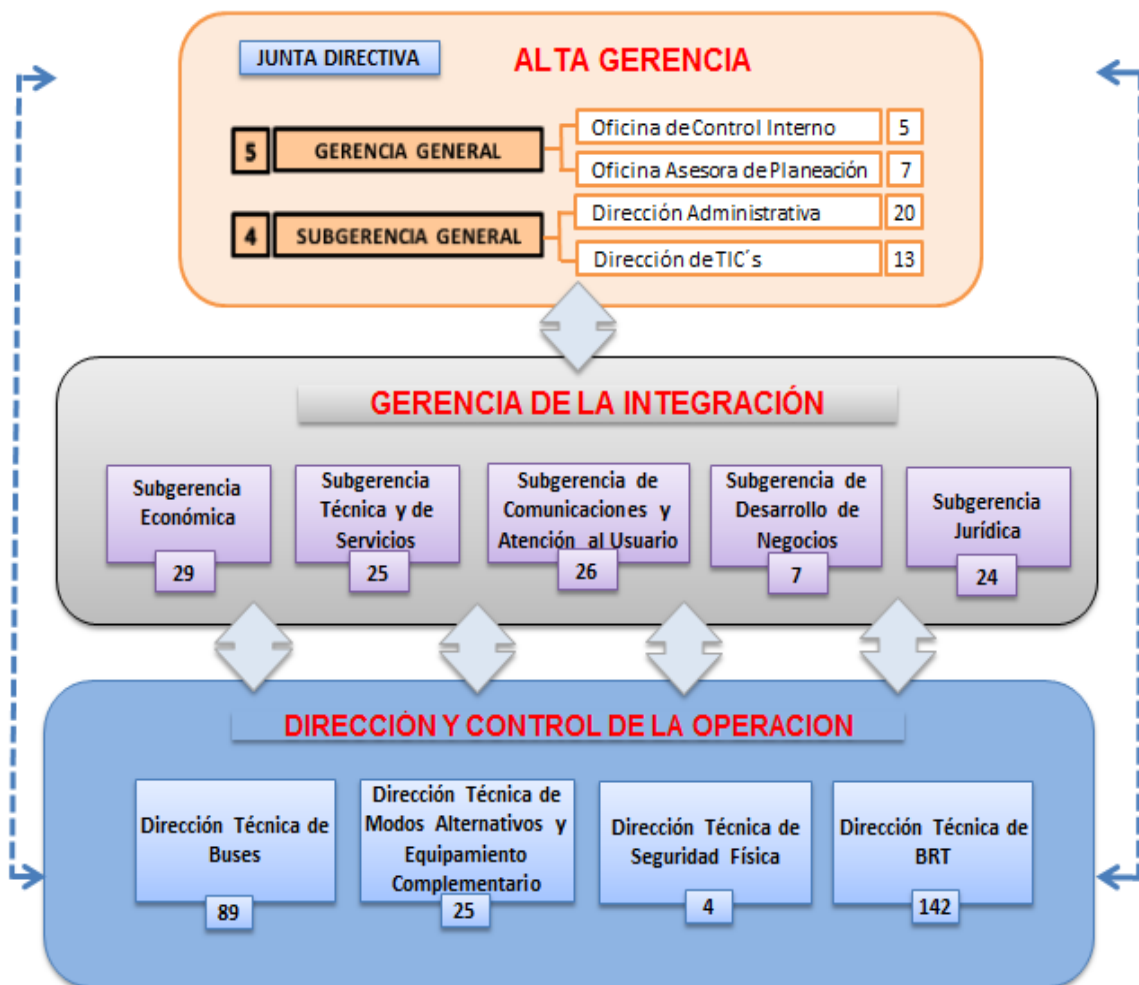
JUNTA DIRECTIVA

ALTA GERENCIA

5 GERENCIA GENERAL

Oficina de Control Interno 5

Oficina Asesora de Planeación 7

4 SUBGERENCIA GENERAL

Dirección Administrativa 20

Dirección de TIC´s 13

GERENCIA DE LA INTEGRACIÓN

Subgerencia Económica 29

Subgerencia Técnica y de Servicios 25

Subgerencia de Comunicaciones y Atención al Usuario 26

Subgerencia de Desarrollo de Negocios 7

Subgerencia Jurídica 24

DIRECCIÓN Y CONTROL DE LA OPERACION

Dirección Técnica de Buses 89

Dirección Técnica de Modos Alternativos y Equipamiento Complementario 25

Dirección Técnica de Seguridad Física 4

Dirección Técnica de BRT 142